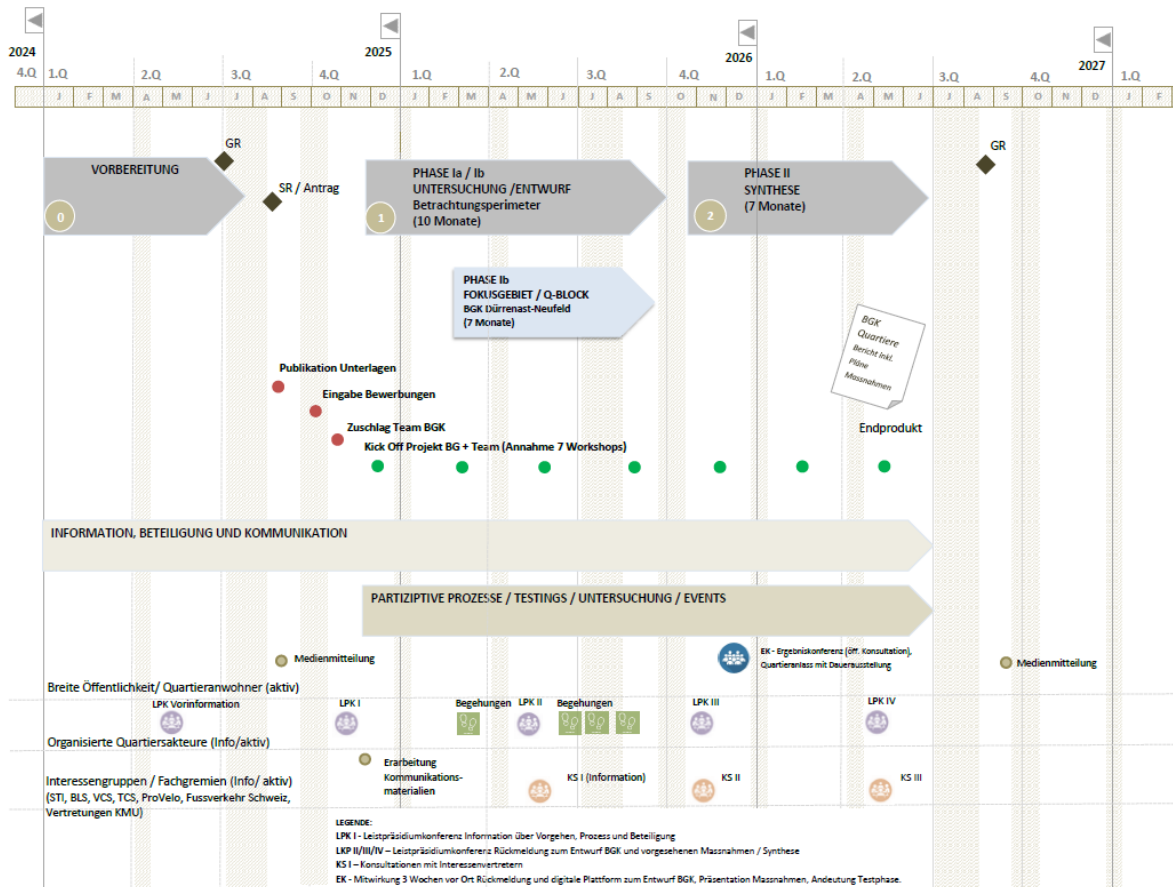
2024
4.Q 1.Q 2.Q 3.Q 4.Q
2025
1.Q 2.Q 3.Q 4.Q
2026
1.Q 2.Q 3.Q 4.Q
2027
1.Q

J F M A M J J A S O N D J F M A M J J A S O N D J F M A M J J A S O N D J F

GR

VORBEREITUNG
0

SR / Antrag

PHASE Ia / Ib
UNTERSUCHUNG /ENTWURF
Betrachtungsperimeter
(10 Monate)
1

PHASE II
SYNTHESE
(7 Monate)
2

GR

PHASE Ib
FOKUSGEBIET / Q-BLOCK
BGK Dürrenast-Neufeld
(7 Monate)

BGK Quartiere
Bericht inkl. Pläne Massnahmen

Publikation Unterlagen
Eingabe Bewerbungen
Zuschlag Team BGK
Kick Off Projekt BG + Team (Annahme 7 Workshops)

Endprodukt

INFORMATION, BETEILIGUNG UND KOMMUNIKATION

PARTIZIPTIVE PROZESSE / TESTINGS / UNTERSUCHUNG / EVENTS

Medienmitteilung

EK - Ergebniskonferenz (öff. Konsultation), Quartieranlass mit Dauerausstellung

Medienmitteilung

Breite Öffentlichkeit/ Quartieranwohner (aktiv)

LPK Vorinformation
LPK I
Begehungen
LPK II
Begehungen
LPK III
LPK IV

Organisierte Quartiersakteure (Info/aktiv)

Erarbeitung Kommunikations-materialien

Interessengruppen / Fachgremien (Info/ aktiv)
(STI, BLS, VCS, TCS, ProVelo, Fussverkehr Schweiz, Vertretungen KMU)

KS I (Information)
KS II
KS III

LEGENDE:
LPK I - Leistpräsidiumkonferenz Information über Vorgehen, Prozess und Beteiligung
LKP II/III/IV – Leistpräsidiumkonferenz Rückmeldung zum Entwurf BGK und vorgesehenen Massnahmen / Synthese
KS I – Konsultationen mit Interessenvertretern
EK - Mitwirkung 3 Wochen vor Ort Rückmeldung und digitale Plattform zum Entwurf BGK, Präsentation Massnahmen, Andeutung Testphase.